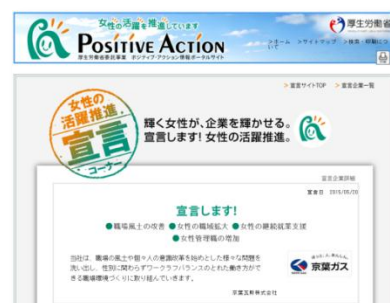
女性の活躍を推進しています
Positive Action
厚生労働省委託事業 ポジティブ・アクション情報ポータルサイト
厚生労働省
ホーム サイトマップ 検索 印刷ヘ

宣言サイトTOP 宣言企業一覧

女性の活躍推進 宣言コーナー

輝く女性が、企業を輝かせる。
宣言します! 女性の活躍推進。

宣言企業詳細
宣言日 2015/08/20

宣言します!
●職場風土の改善 ●女性の職域拡大 ●女性の継続就業支援
●女性管理職の増加

当社は、職場の風土や個々人の意識改革を始めとした様々な問題を洗い出し、性別に関わらずワークライフバランスのとれた働き方ができる職場環境づくりに取り組んでいきます。

京葉瓦斯株式会社

京葉ガス